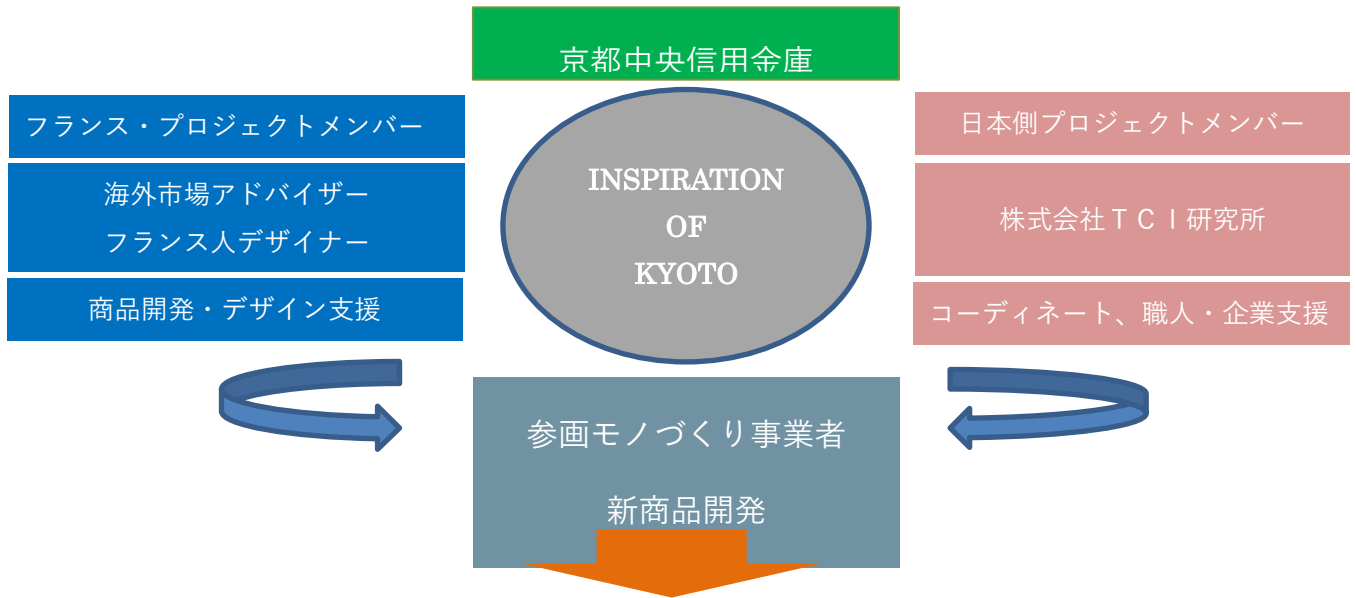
京都中央信用金庫

フランス・プロジェクトメンバー

海外市場アドバイザー
フランス人デザイナー

商品開発・デザイン支援

INSPIRATION
OF
KYOTO

日本側プロジェクトメンバー

株式会社ＴＣＩ研究所

コーディネート、職人・企業支援

参画モノづくり事業者

新商品開発